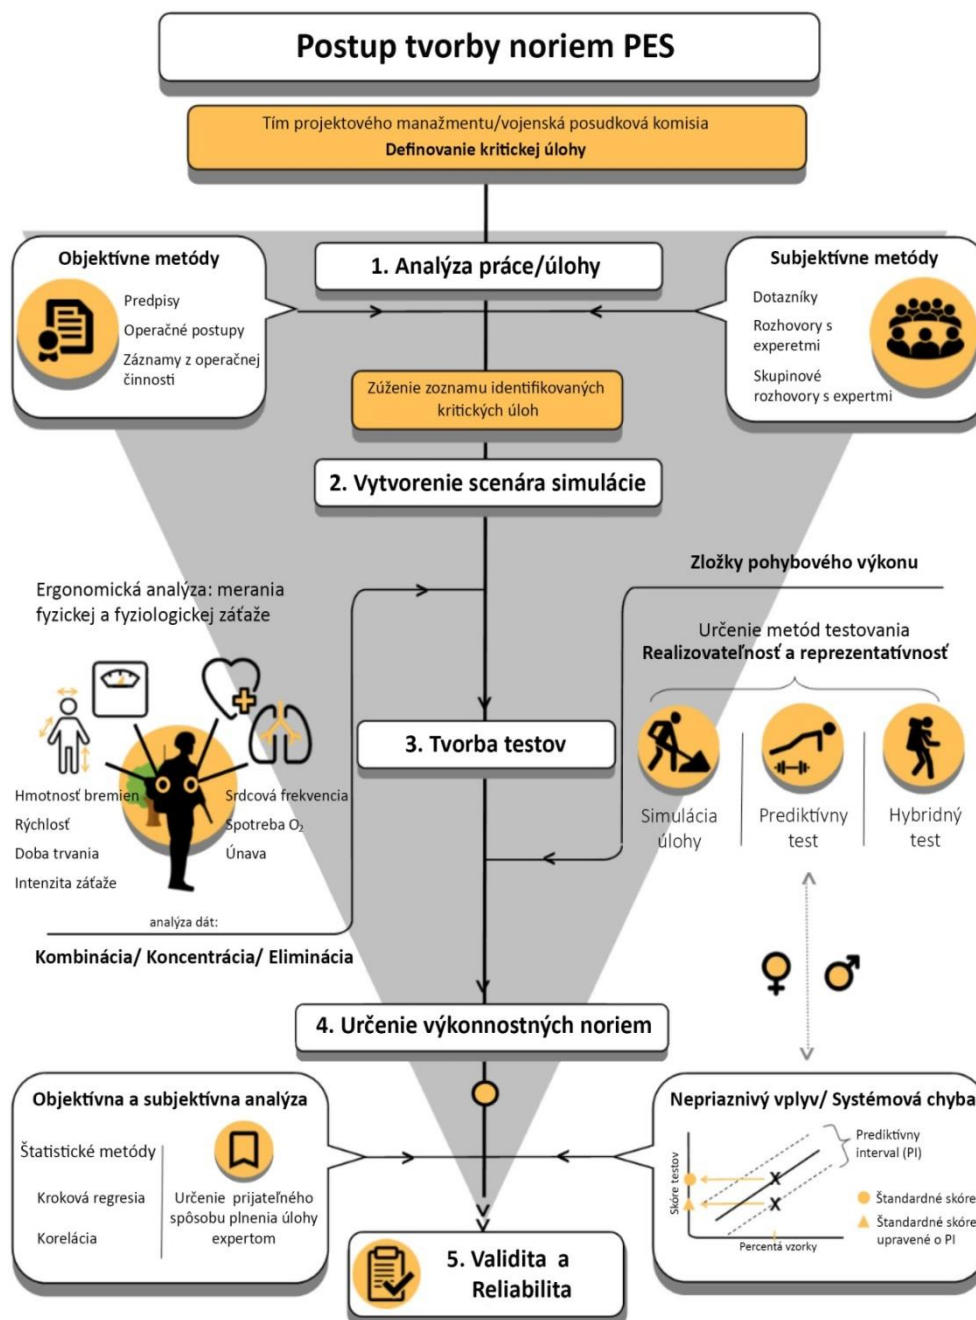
Postup tvorby noriem PES

Tím projektového manažmentu/vojenská posudková komisia
Definovanie kritickej úlohy

Objektívne metódy
Predpisy
Operačné postupy
Záznamy z operačnej činnosti

1. Analýza práce/úlohy

Subjektívne metódy
Dotazníky
Rozhovory s experetmi
Skupinové rozhovory s expertmi

Zúženie zoznamu identifikovaných kritických úloh

2. Vytvorenie scenára simulácie

Zložky pohybového výkonu

Ergonomická analýza: merania fyzickej a fyziologickej záťaže

Určenie metód testovania
Realizovateľnosť a reprezentatívnosť

3. Tvorba testov

Hmotnosť bremien
Rýchlosť
Doba trvania
Intenzita záťaže
Srdcová frekvencia
Spotreba $O_2$
Únava

Simulácia úlohy
Prediktívny test
Hybridný test

analýza dát:
Kombinácia/ Koncentrácia/ Eliminácia

♀ ♂

4. Určenie výkonnostných noriem

Objektívna a subjektívna analýza
Štatistické metódy
Kroková regresia
Korelácia
Určenie prijateľného spôsobu plnenia úlohy expertom

Nepriaznivý vplyv/ Systémová chyba
Prediktívny interval (PI)
Skóre testov
Percentá vzorky
Štandardné skóre
Štandardné skóre upravené o PI

5. Validita a Reliabilita